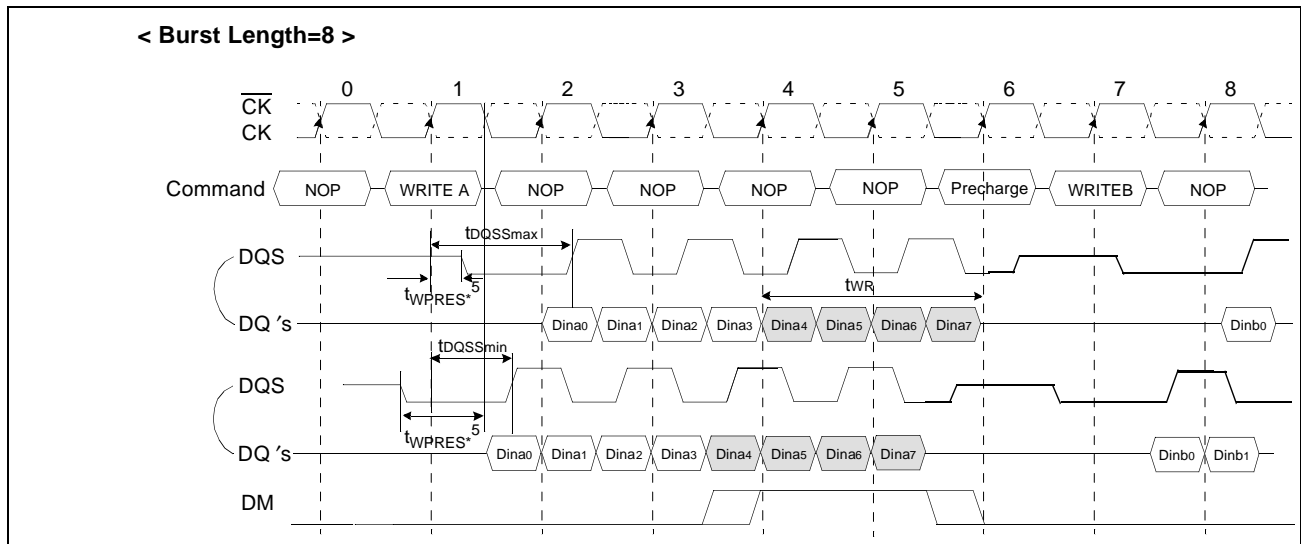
< Burst Length=8 >

0 1 2 3 4 5 6 7 8

$\overline{CK}$

CK

Command NOP WRITE A NOP NOP NOP NOP Precharge WRITEB NOP

$t_{DQSSmax}$

DQS

$t_{WPRES^*}$ 5

$t_{WR}$

DQ ′s Dina0 Dina1 Dina2 Dina3 Dina4 Dina5 Dina6 Dina7 Dinb0

$t_{DQSSmin}$

DQS

$t_{WPRES^*}$ 5

DQ ′s Dina0 Dina1 Dina2 Dina3 Dina4 Dina5 Dina6 Dina7 Dinb0 Dinb1

DM